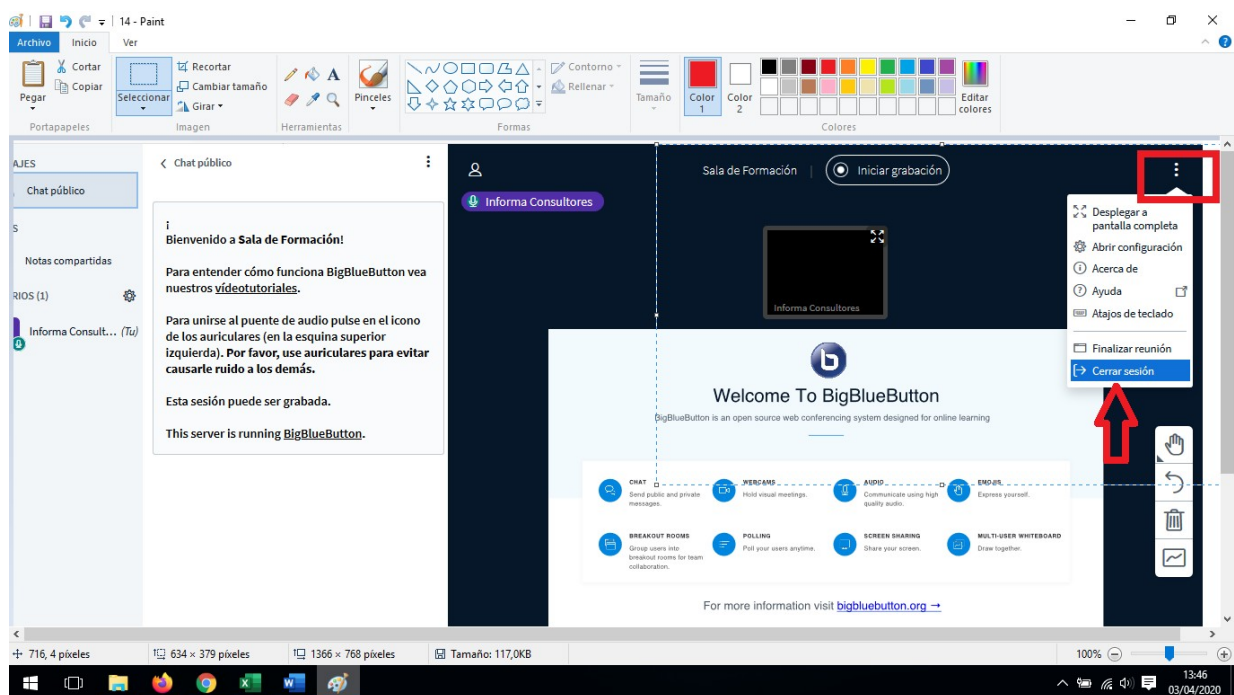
14 - Paint

Archivo Inicio Ver

Pegar Cortar Copiar Portapapeles

Seleccionar Recortar Cambiar tamaño Girar Imagen

Herramientas

Pinceles

Contorno Rellenar Formas

Tamaño

Color 1 Color 2

Editar colores

Colores

AJES

Chat público

S

Notas compartidas

RIOS (1)

Informa Consult... (Tu)

Chat público

¡
Bienvenido a Sala de Formación!

Para entender cómo funciona BigBlueButton vea nuestros vídeotutoriales.

Para unirse al puente de audio pulse en el icono de los auriculares (en la esquina superior izquierda). Por favor, use auriculares para evitar causarle ruido a los demás.

Esta sesión puede ser grabada.

This server is running BigBlueButton.

Sala de Formación | Iniciar grabación

Informa Consultores

Informa Consultores

Desplegar a pantalla completa
Abrir configuración
Acerca de
Ayuda
Atajos de teclado
Finalizar reunión
Cerrar sesión

Welcome To BigBlueButton

BigBlueButton is an open source web conferencing system designed for online learning

CHAT Send public and private messages.
WEBCAMS Hold visual meetings.
AUDIO Communicate using high quality audio.
EMOJIS Express yourself.
BREAKOUT ROOMS Group users into breakout rooms for team collaboration.
POLLING Poll your users anytime.
SCREEN SHARING Share your screen.
MULTI-USER WHITEBOARD Draw together.

For more information visit bigbluebutton.org →

716, 4 píxeles
634 × 379 píxeles
1366 × 768 píxeles
Tamaño: 117,0KB
100%

13:46
03/04/2020